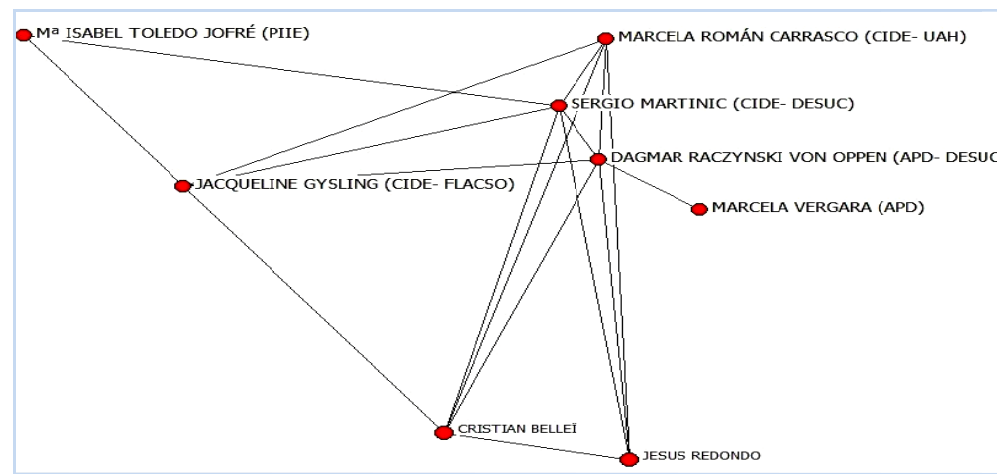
Mª ISABEL TOLEDO JOFRÉ (PIIE)

MARCELA ROMÁN CARRASCO (CIDE- UAH)

SERGIO MARTINIC (CIDE- DESUC)

DAGMAR RACZYNSKI VON OPPEN (APD- DESUC

JACQUELINE GYSLING (CIDE- FLACSO)

MARCELA VERGARA (APD)

CRISTIAN BELLEÏ

JESUS REDONDO